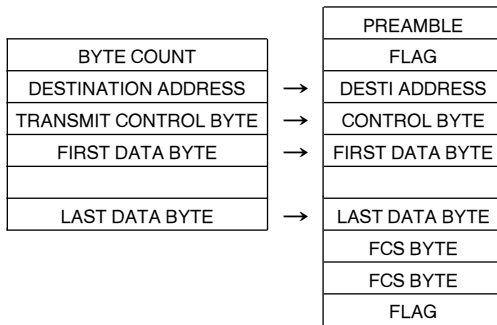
| BYTE COUNT |
|---|
| DESTINATION ADDRESS |
| TRANSMIT CONTROL BYTE |
| FIRST DATA BYTE |
| |
| LAST DATA BYTE |

→
→
→
→

| PREAMBLE |
|---|
| FLAG |
| DESTI ADDRESS |
| CONTROL BYTE |
| FIRST DATA BYTE |
| |
| LAST DATA BYTE |
| FCS BYTE |
| FCS BYTE |
| FLAG |